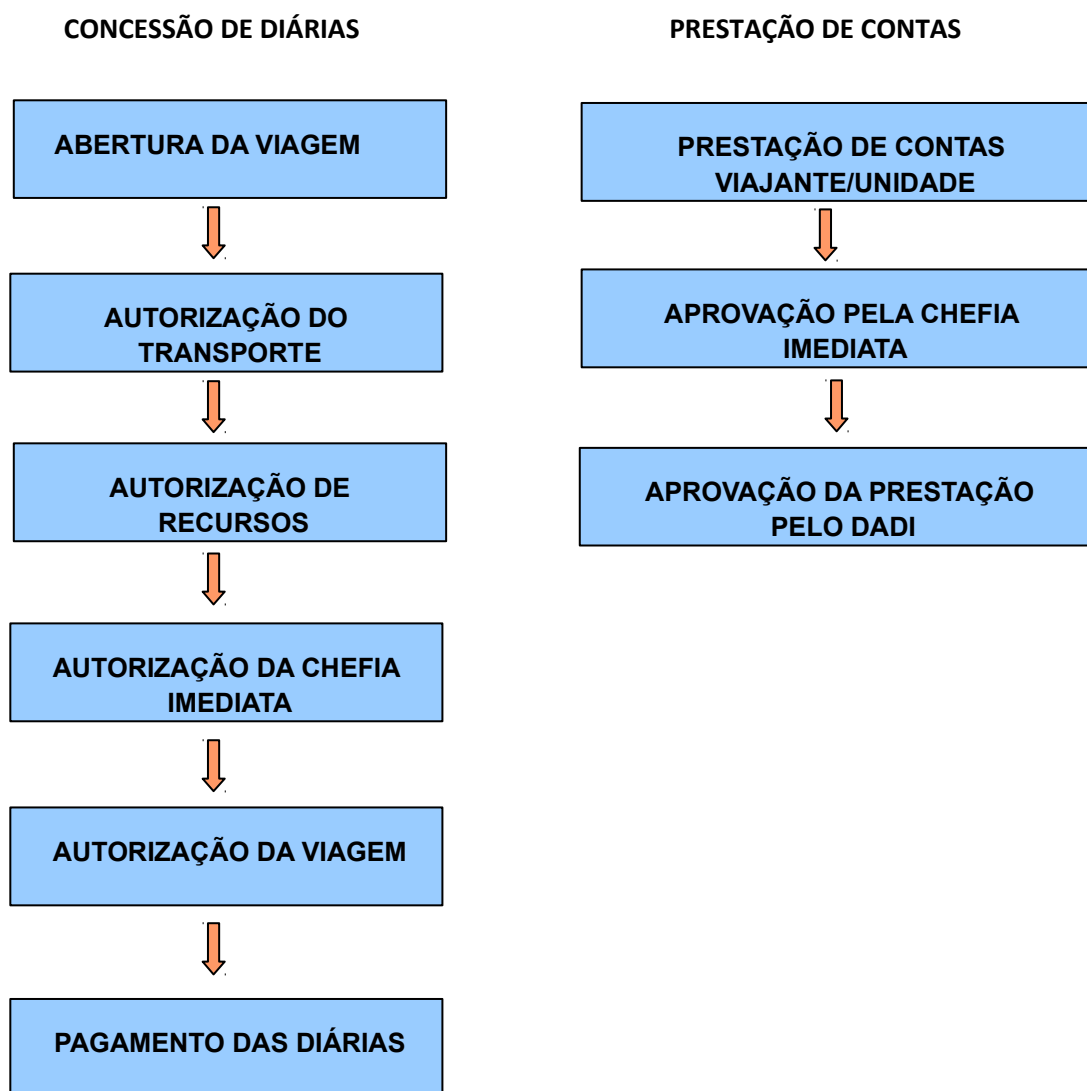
CONCESSÃO DE DIÁRIAS

ABERTURA DA VIAGEM

AUTORIZAÇÃO DO TRANSPORTE

AUTORIZAÇÃO DE RECURSOS

AUTORIZAÇÃO DA CHEFIA IMEDIATA

AUTORIZAÇÃO DA VIAGEM

PAGAMENTO DAS DIÁRIAS

PRESTAÇÃO DE CONTAS

PRESTAÇÃO DE CONTAS VIAJANTE/UNIDADE

APROVAÇÃO PELA CHEFIA IMEDIATA

APROVAÇÃO DA PRESTAÇÃO PELO DADI